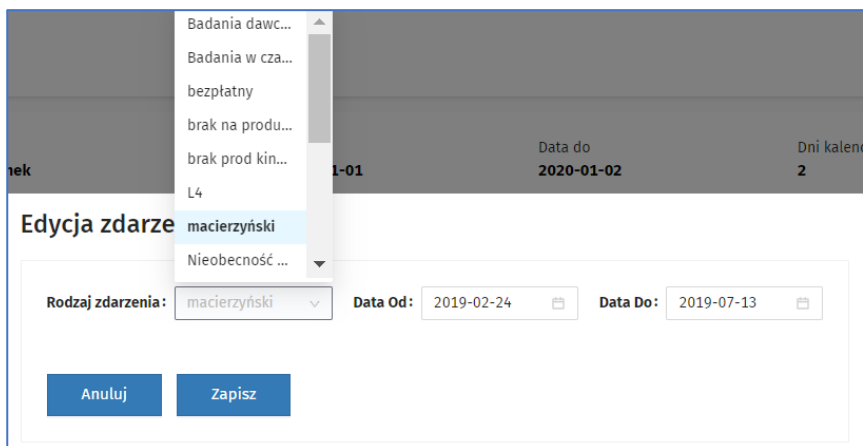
Badania dawc...
Badania w cza...
bezpłatny
brak na produ...
brak prod kin...
L4
macierzyński
Nieobecność ...

nek
1-01
Data do
2020-01-02
Dni kalen
2

Edycja zdarze

Rodzaj zdarzenia: macierzyński
Data Od: 2019-02-24
Data Do: 2019-07-13

Anuluj
Zapisz